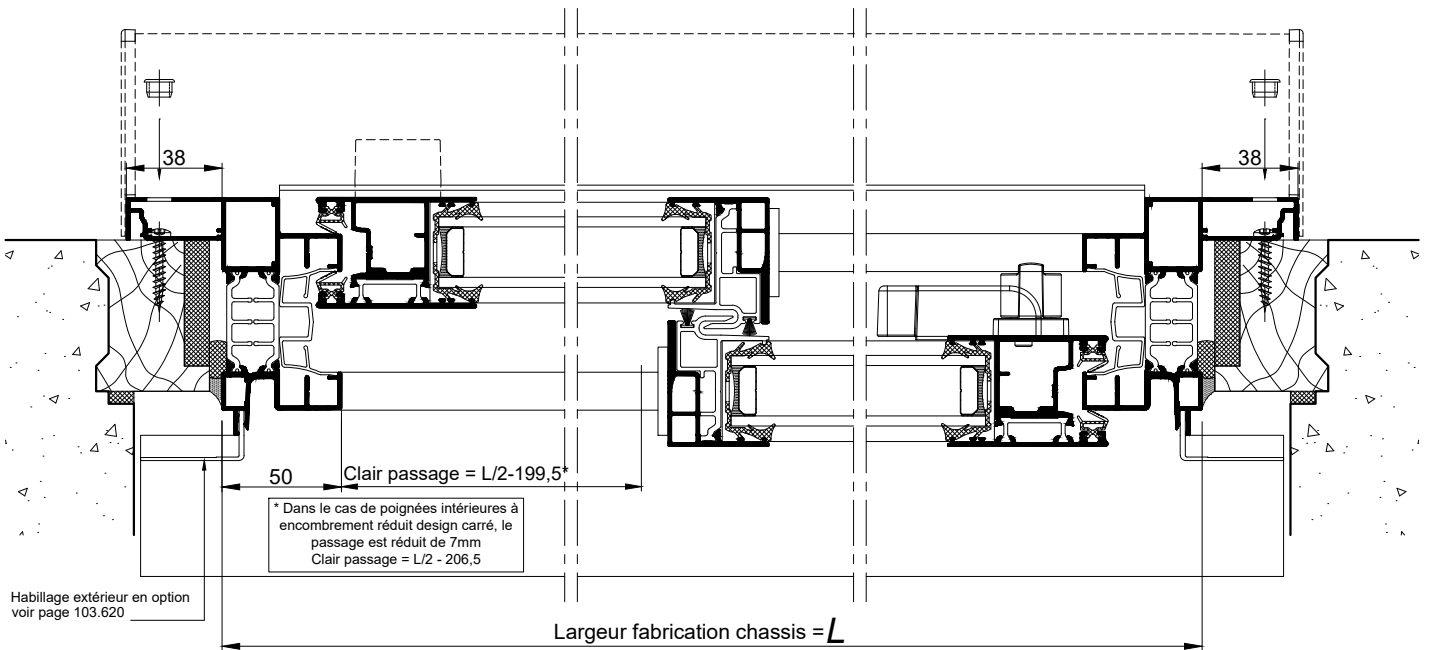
38

38

50

Clair passage = L/2-199,5*

* Dans le cas de poignées intérieures à encombrement réduit design carré, le passage est réduit de 7mm
Clair passage = L/2 - 206,5

Habillage extérieur en option voir page 103.620

Largeur fabrication chassis = $L$